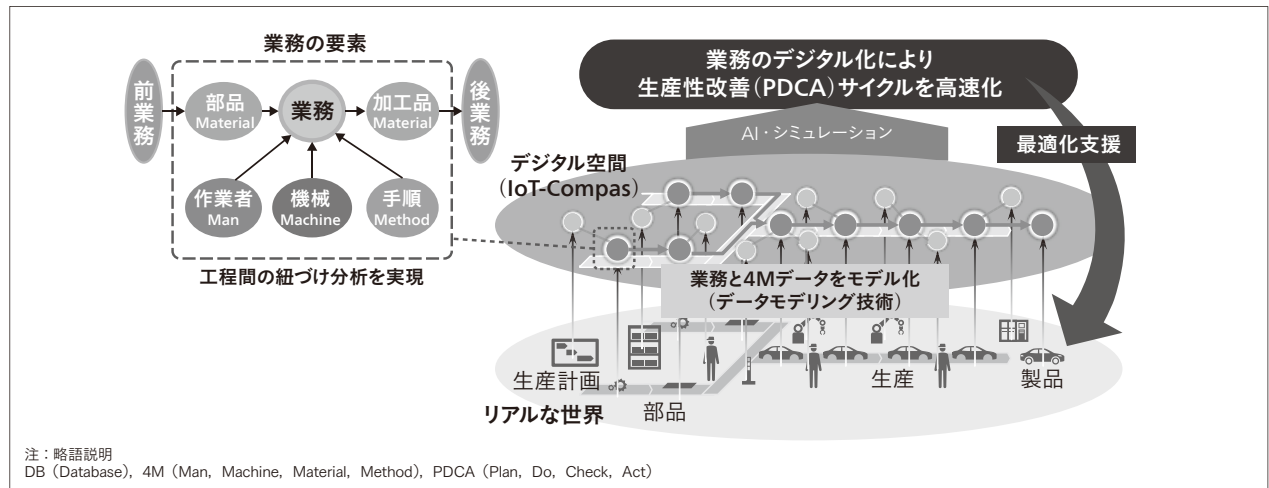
業務の要素

前業務

部品
Material

業務

加工品
Material

後業務

作業者
Man

機械
Machine

手順
Method

工程間の紐づけ分析を実現

業務のデジタル化により
生産性改善（PDCA）サイクルを高速化

AI・シミュレーション

最適化支援

デジタル空間
（IoT-Compas）

業務と4Mデータをモデル化
（データモデリング技術）

生産計画

部品

生産

製品

リアルな世界

注：略語説明
DB（Database），4M（Man，Machine，Material，Method），PDCA（Plan，Do，Check，Act）